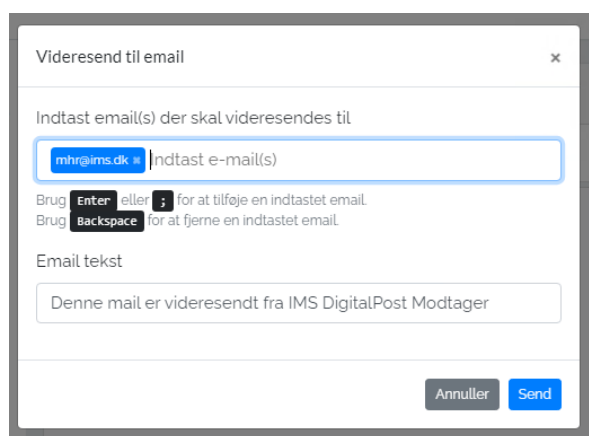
Videresend til email

×

Indtast email(s) der skal videresendes til

mhr@ims.dk × Indtast e-mail(s)

Brug Enter eller ; for at tilføje en indtastet email.
Brug Backspace for at fjerne en indtastet email.

Email tekst

Denne mail er videresendt fra IMS DigitalPost Modtager

Annuller Send